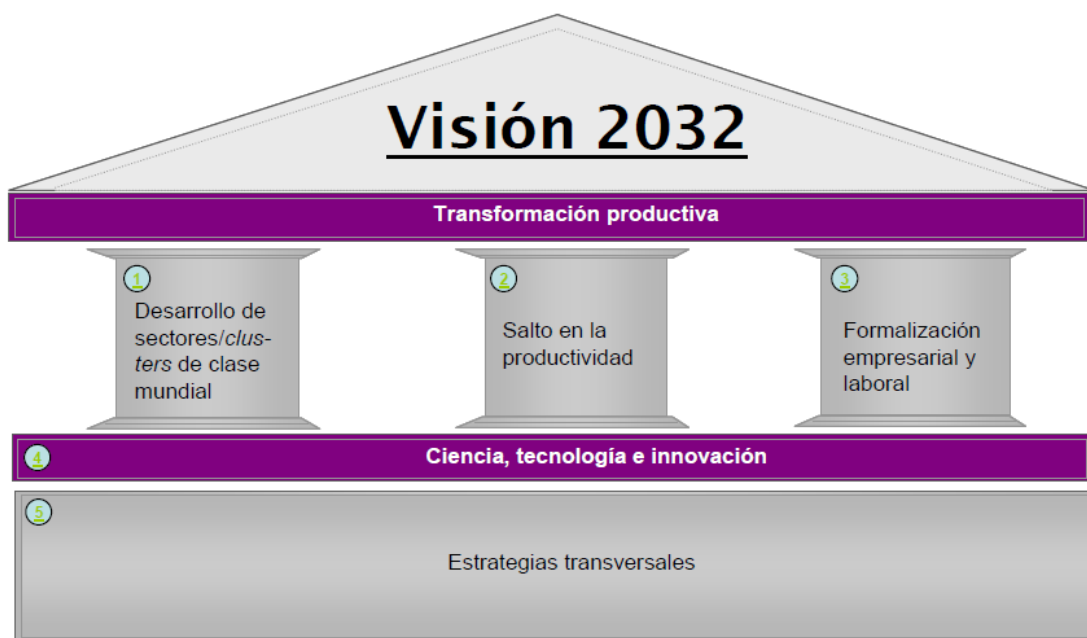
Visión 2032

Transformación productiva

1
Desarrollo de sectores/*clusters* de clase mundial

2
Salto en la productividad

3
Formalización empresarial y laboral

4
Ciencia, tecnología e innovación

5
Estrategias transversales